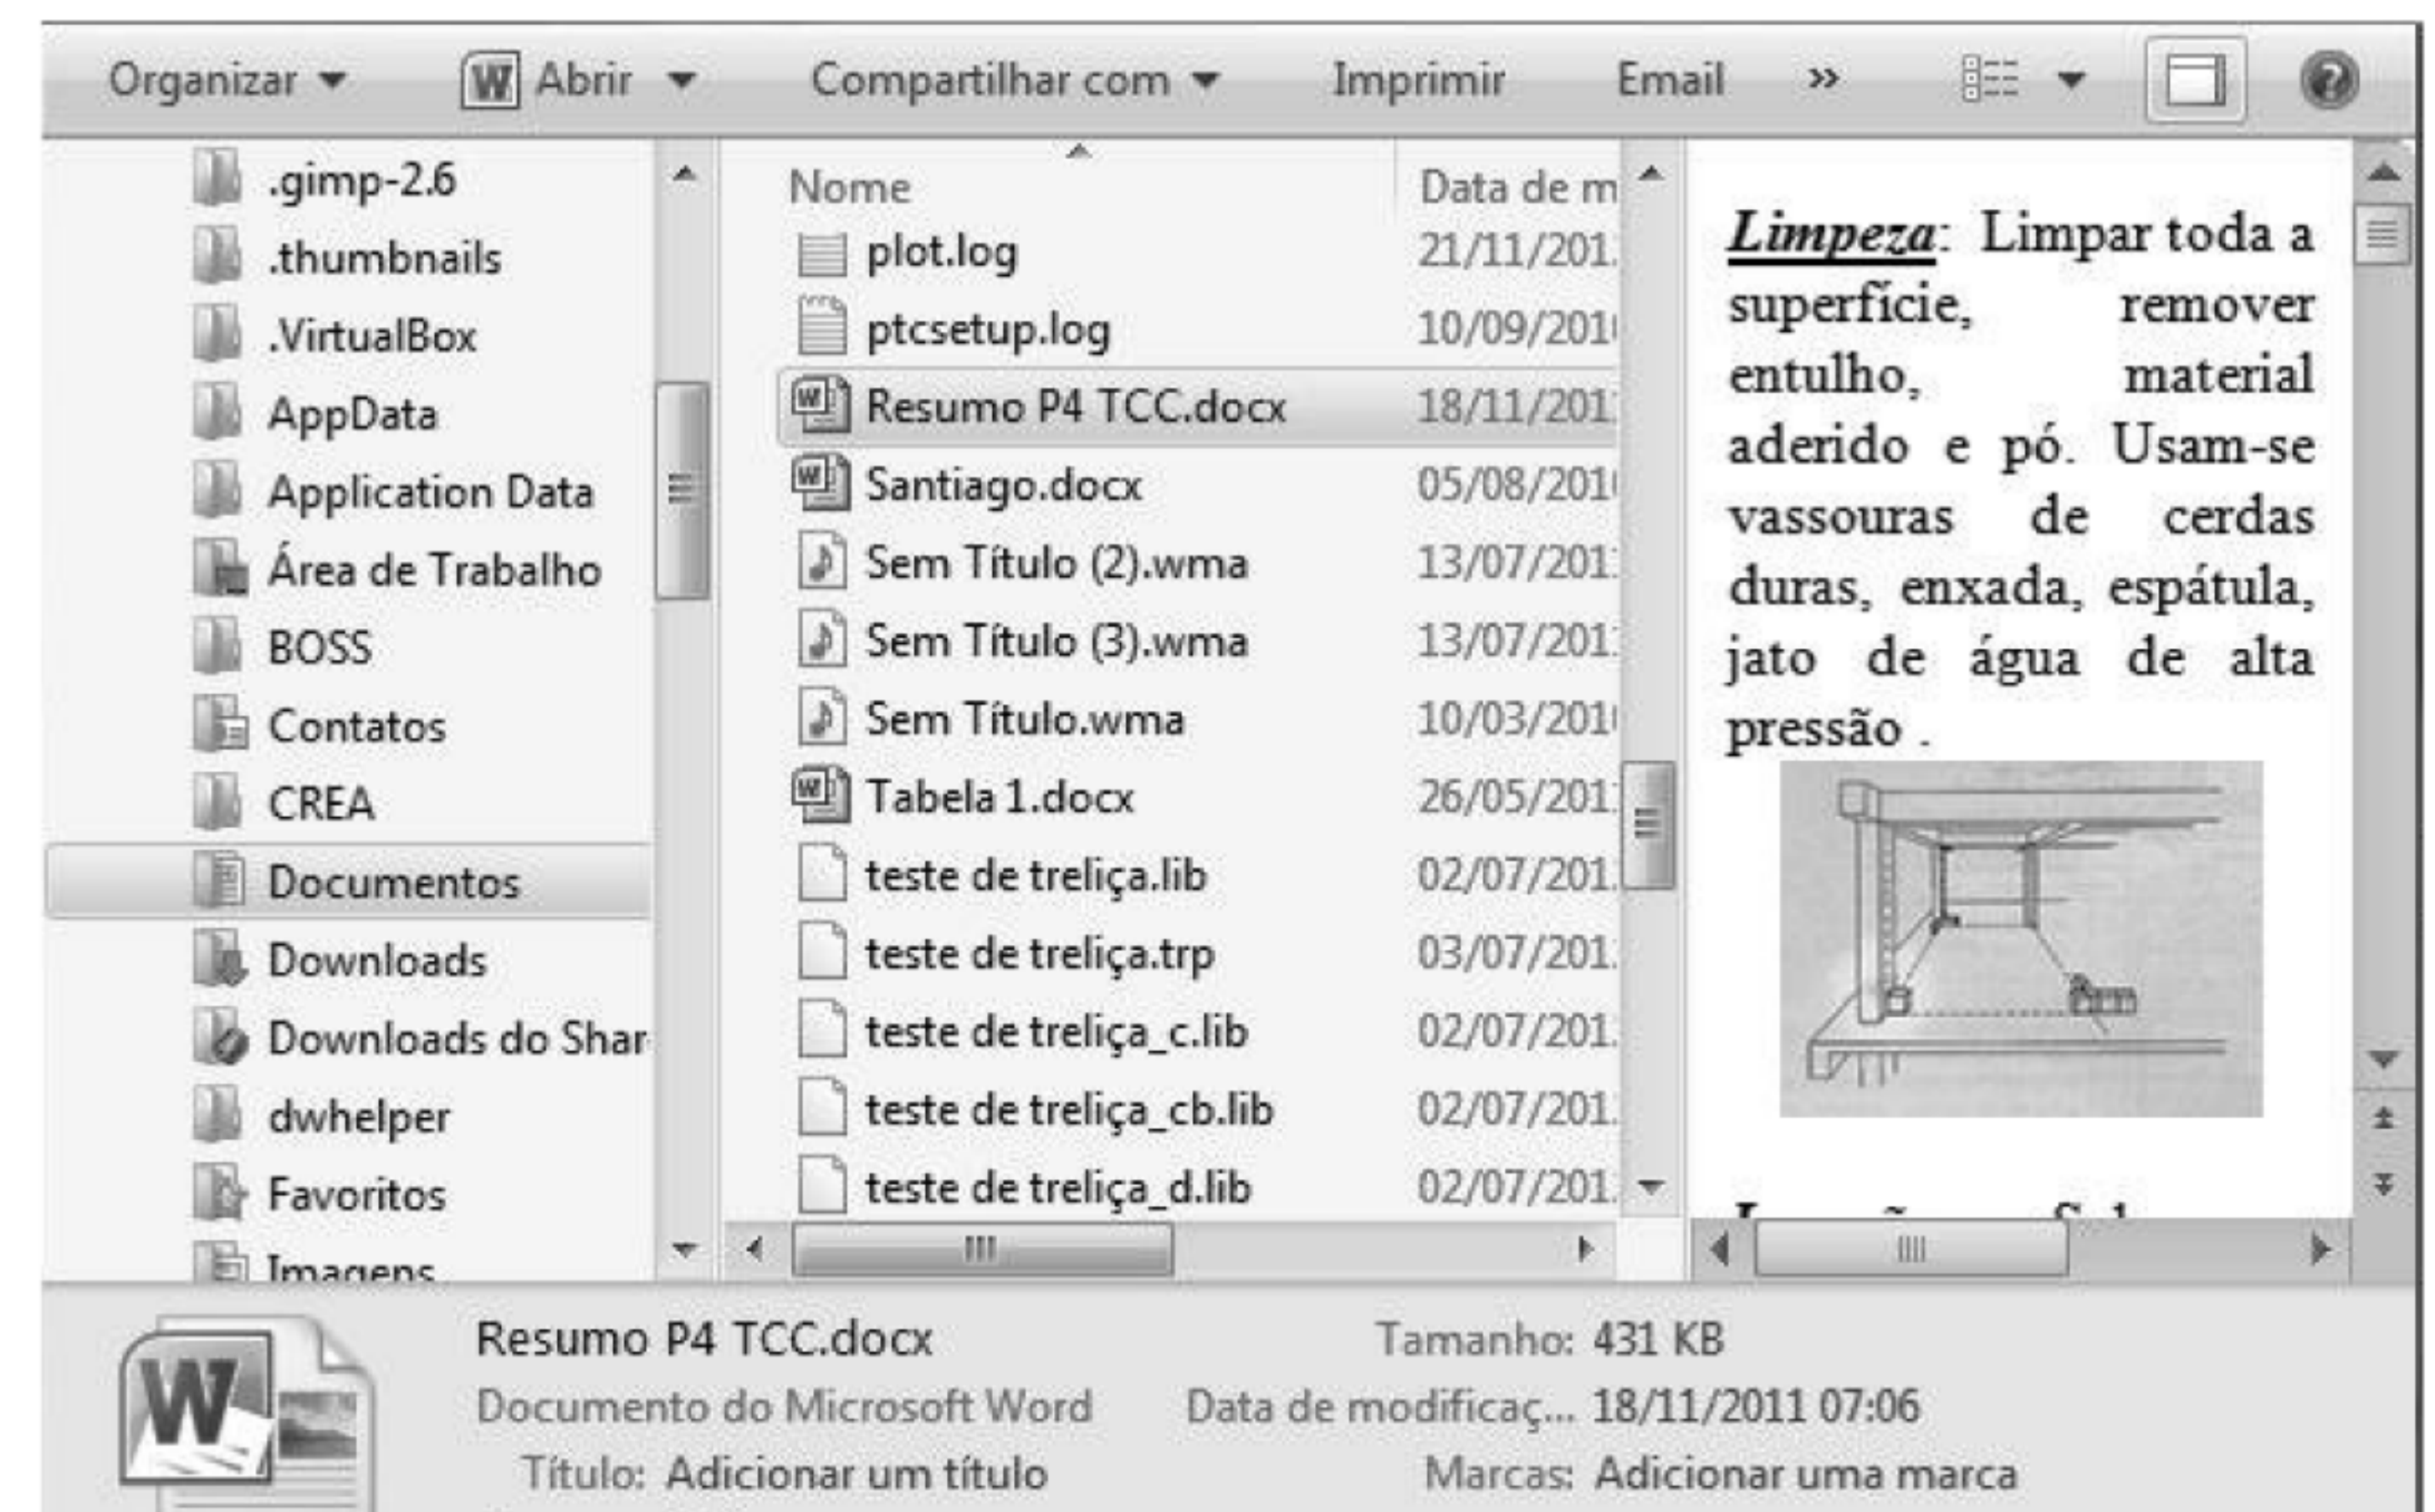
Organizar ▾ Abrir ▾ Compartilhar com ▾ Imprimir Email »

.gimp-2.6
.thumbnails
.VirtualBox
AppData
Application Data
Área de Trabalho
BOSS
Contatos
CREA
Documentos
Downloads
Downloads do Shar
dwhelper
Favoritos
Imagens

| Nome | Data de m |
|---|---|
| plot.log | 21/11/201 |
| ptcsetup.log | 10/09/201 |
| Resumo P4 TCC.docx | 18/11/201 |
| Santiago.docx | 05/08/201 |
| Sem Título (2).wma | 13/07/201 |
| Sem Título (3).wma | 13/07/201 |
| Sem Título.wma | 10/03/201 |
| Tabela 1.docx | 26/05/201 |
| teste de treliça.lib | 02/07/201 |
| teste de treliça.trp | 03/07/201 |
| teste de treliça_c.lib | 02/07/201 |
| teste de treliça_cb.lib | 02/07/201 |
| teste de treliça_d.lib | 02/07/201 |

Limpeza: Limpar toda a superfície, remover entulho, material aderido e pó. Usam-se vassouras de cerdas duras, enxada, espátula, jato de água de alta pressão .

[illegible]

Resumo P4 TCC.docx
Documento do Microsoft Word
Título: Adicionar um título
Tamanho: 431 KB
Data de modificaç... 18/11/2011 07:06
Marcas: Adicionar uma marca